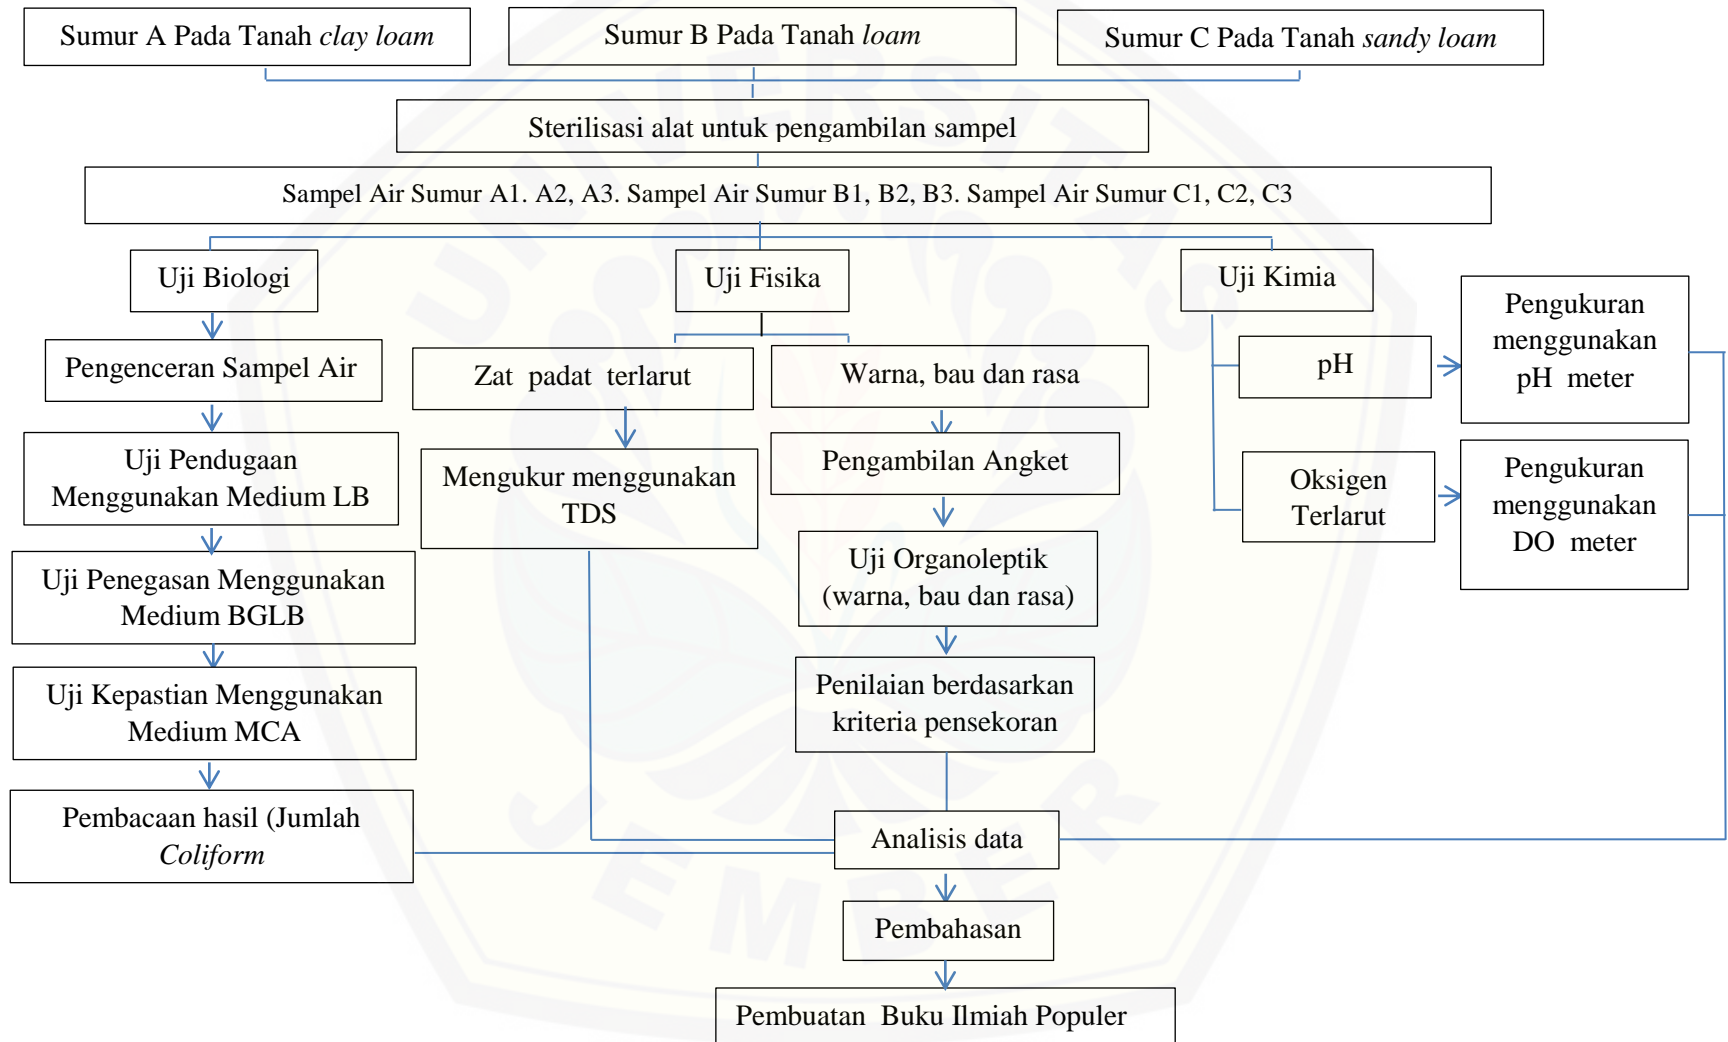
Sumur A Pada Tanah *clay loam*

Sumur B Pada Tanah *loam*

Sumur C Pada Tanah *sandy loam*

Sterilisasi alat untuk pengambilan sampel

Sampel Air Sumur A1. A2, A3. Sampel Air Sumur B1, B2, B3. Sampel Air Sumur C1, C2, C3

Uji Biologi

Uji Fisika

Uji Kimia

Pengenceran Sampel Air

Uji Pendugaan Menggunakan Medium LB

Uji Penegasan Menggunakan Medium BGLB

Uji Kepastian Menggunakan Medium MCA

Pembacaan hasil (Jumlah *Coliform*

Zat padat terlarut

Mengukur menggunakan TDS

Warna, bau dan rasa

Pengambilan Angket

Uji Organoleptik (warna, bau dan rasa)

Penilaian berdasarkan kriteria pensekoran

pH

Pengukuran menggunakan pH meter

Oksigen Terlarut

Pengukuran menggunakan DO meter

Analisis data

Pembahasan

Pembuatan Buku Ilmiah Populer